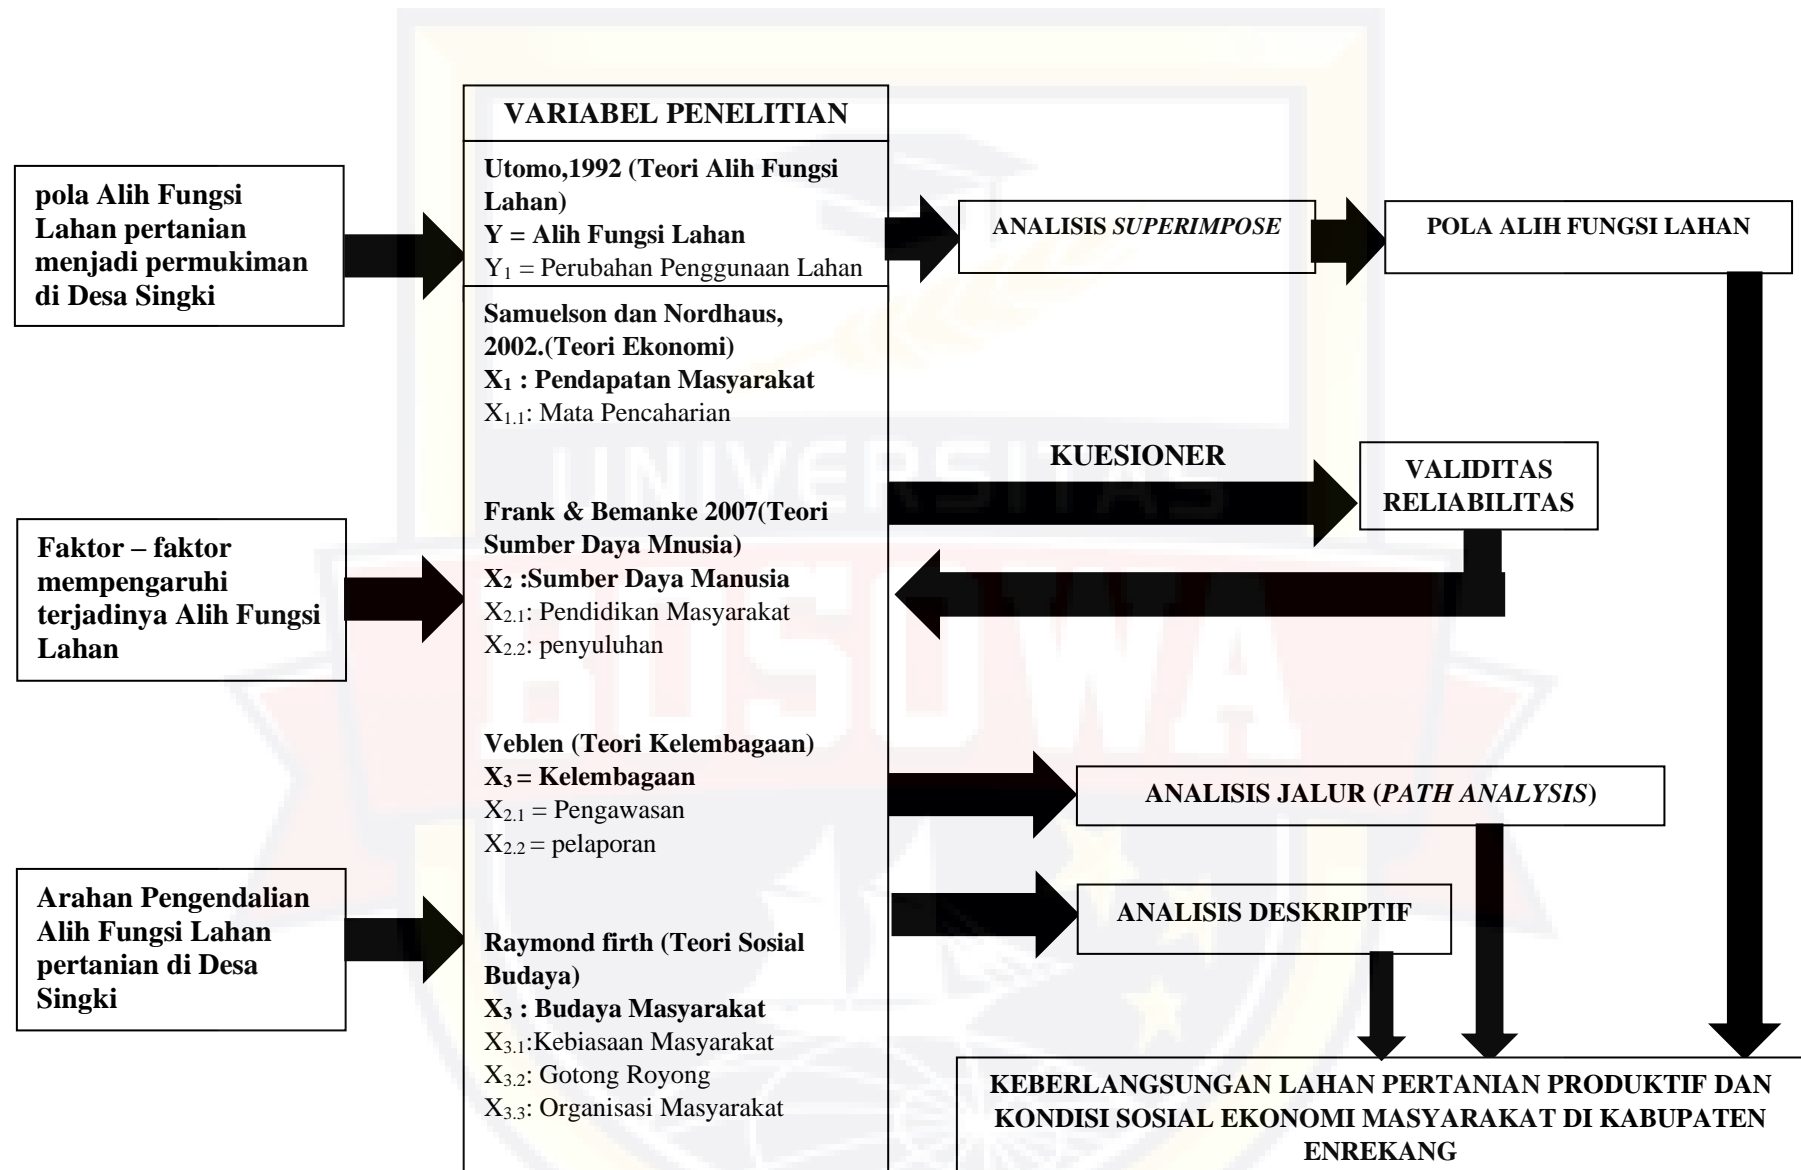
pola Alih Fungsi Lahan pertanian menjadi permukiman di Desa Singki

Faktor – faktor mempengaruhi terjadinya Alih Fungsi Lahan

Arahan Pengendalian Alih Fungsi Lahan pertanian di Desa Singki

VARIABEL PENELITIAN

Utomo,1992 (Teori Alih Fungsi Lahan)
Y = Alih Fungsi Lahan
$Y_1$ = Perubahan Penggunaan Lahan

Samuelson dan Nordhaus, 2002.(Teori Ekonomi)
$X_1$ : Pendapatan Masyarakat
$X_{1.1}$: Mata Pencaharian

Frank & Bemanke 2007(Teori Sumber Daya Mnusia)
$X_2$ :Sumber Daya Manusia
$X_{2.1}$: Pendidikan Masyarakat
$X_{2.2}$: penyuluhan

Veblen (Teori Kelembagaan)
$X_3$ = Kelembagaan
$X_{2.1}$ = Pengawasan
$X_{2.2}$ = pelaporan

Raymond firth (Teori Sosial Budaya)
$X_3$ : Budaya Masyarakat
$X_{3.1}$:Kebiasaan Masyarakat
$X_{3.2}$: Gotong Royong
$X_{3.3}$: Organisasi Masyarakat

ANALISIS SUPERIMPOSE

POLA ALIH FUNGSI LAHAN

KUESIONER

VALIDITAS RELIABILITAS

ANALISIS JALUR (PATH ANALYSIS)

ANALISIS DESKRIPTIF

KEBERLANGSUNGAN LAHAN PERTANIAN PRODUKTIF DAN KONDISI SOSIAL EKONOMI MASYARAKAT DI KABUPATEN ENREKANG

UNIVERSITAS BOSOWA